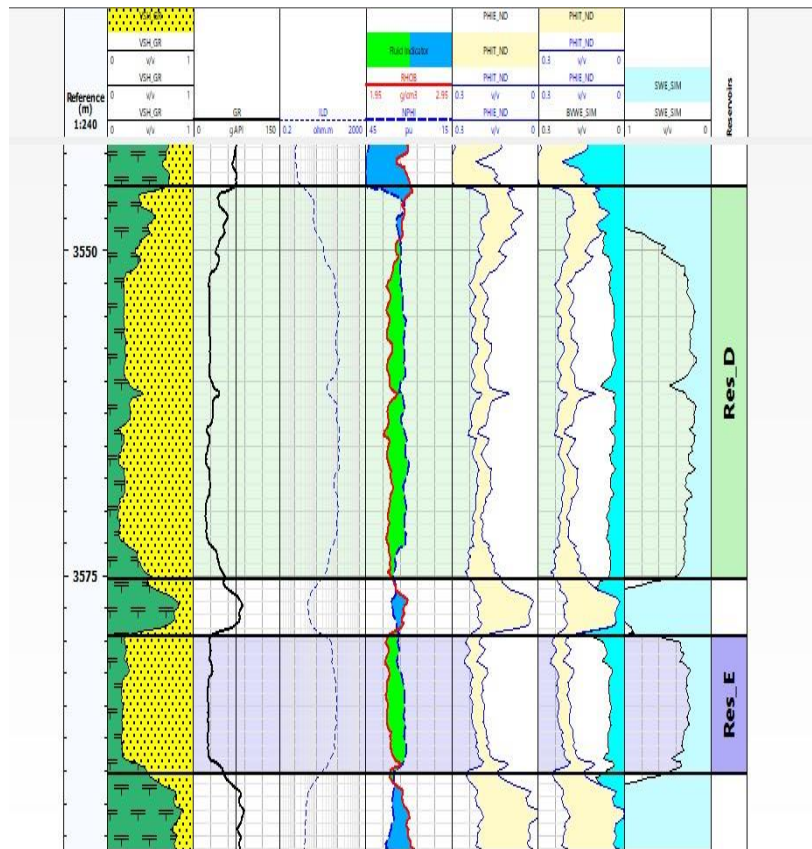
Reference (m) 1:240

VSH_GR
VSH_GR
0 v/v 1
VSH_GR
0 v/v 1
VSH_GR
0 v/v 1

GR
0 gAPI 150

ILD
0.2 ohm.m 2000

Fluid Indicator
RHOB
1.95 g/cm3 2.95
NPHI
45 pu 15

PHIE_ND
PHIT_ND
PHIT_ND
PHIE_ND
0.3 v/v 0

PHIT_ND
PHIT_ND
0.3 v/v 0
PHIE_ND
0.3 v/v 0
BVWE_SIM
0.3 v/v 0

SWE_SIM
SWE_SIM
1 v/v 0

Reservoirs

3550
3575

Res_D
Res_E